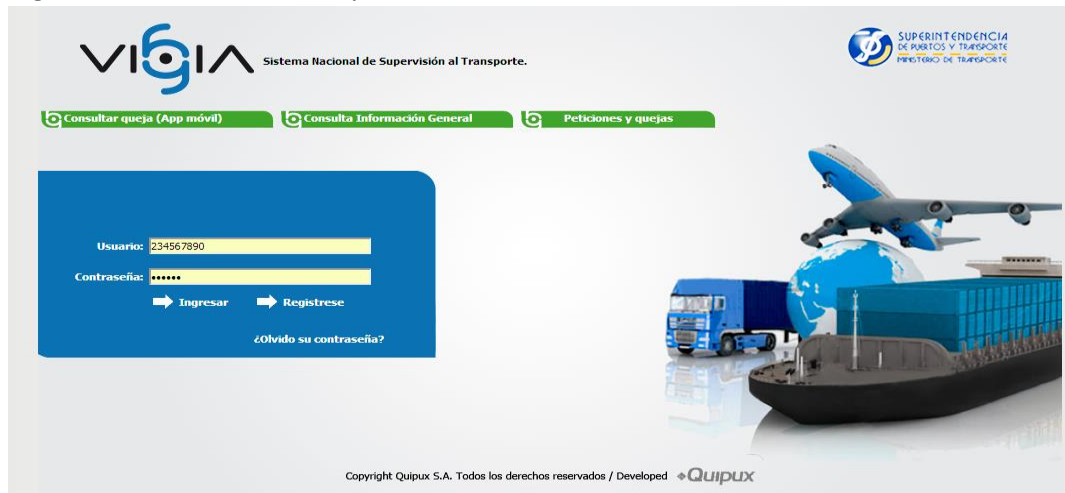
VIGIA Sistema Nacional de Supervisión al Transporte.

SUPERINTENDENCIA DE PUERTOS Y TRANSPORTE MINISTERIO DE TRANSPORTE

Consultar queja (App móvil)
Consulta Información General
Peticiones y quejas

Usuario: 234567890
Contraseña: ••••••
Ingresar
Registrese
¿Olvido su contraseña?

Copyright Quipux S.A. Todos los derechos reservados / Developed Quipux